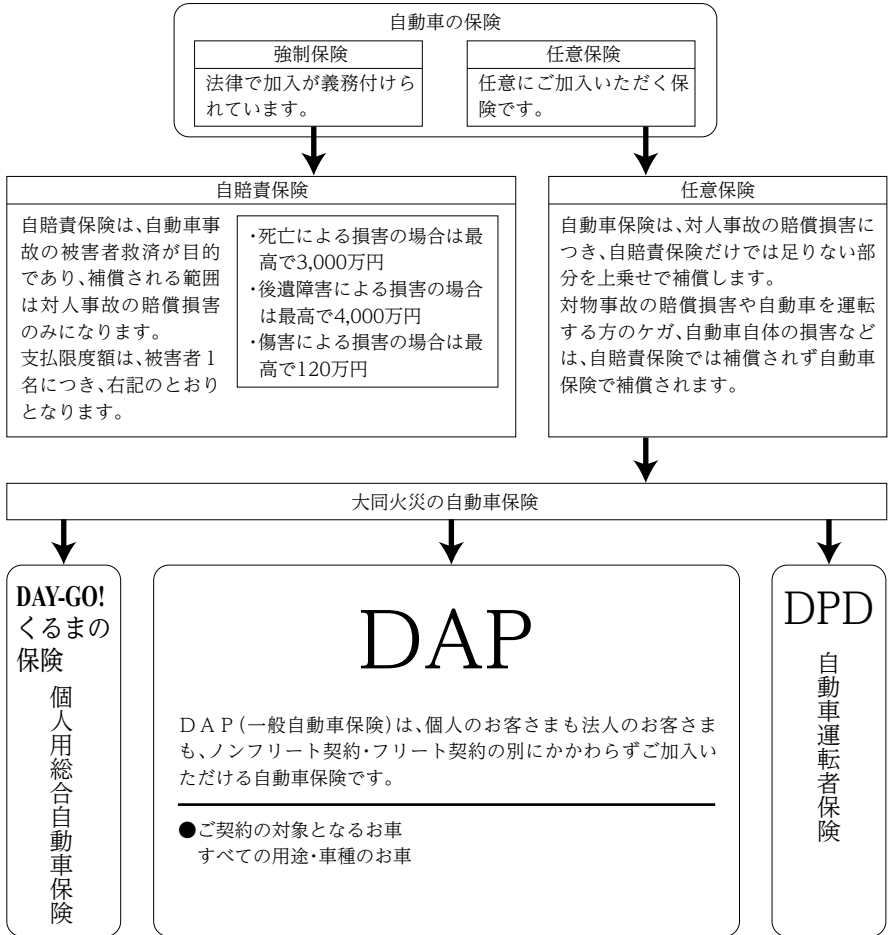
自動車の保険

強制保険
法律で加入が義務付けられています。

任意保険
任意にご加入いただく保険です。

自賠責保険

自賠責保険は、自動車事故の被害者救済が目的であり、補償される範囲は対人事故の賠償損害のみになります。
支払限度額は、被害者1名につき、右記のとおりとなります。

・死亡による損害の場合は最高で3,000万円
・後遺障害による損害の場合は最高で4,000万円
・傷害による損害の場合は最高で120万円

任意保険

自動車保険は、対人事故の賠償損害につき、自賠責保険だけでは足りない部分を上乗せで補償します。
対物事故の賠償損害や自動車を運転する方のケガ、自動車自体の損害などは、自賠責保険では補償されず自動車保険で補償されます。

大同火災の自動車保険

DAY-GO! くるまの保険
個人用総合自動車保険

DAP

DAP(一般自動車保険)は、個人のお客さまも法人のお客さまも、ノンフリート契約・フリート契約の別にかかわらずご加入いただける自動車保険です。

●ご契約の対象となるお車
すべての用途・車種のお車

DPD
自動車運転者保険